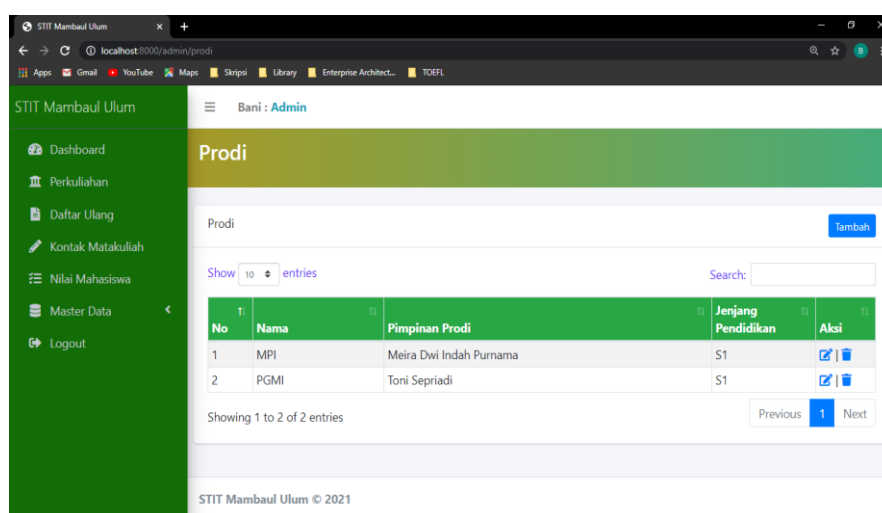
STIT Mambaul Ulum

localhost:8000/admin/prodi

Apps Gmail YouTube Maps Skripsi Library Enterprise Architect... TOEFL

STIT Mambaul Ulum

Dashboard
Perkuliahan
Daftar Ulang
Kontak Matakuliah
Nilai Mahasiswa
Master Data
Logout

Bani : Admin

Prodi

Prodi

Tambah

Show 10 entries

Search:

| No | Nama | Pimpinan Prodi | Jenjang Pendidikan | Aksi |
|---|---|---|---|---|
| 1 | MPI | Meira Dwi Indah Purnama | S1 | |
| 2 | PGMI | Toni Sepriadi | S1 | |

Showing 1 to 2 of 2 entries

Previous 1 Next

STIT Mambaul Ulum © 2021